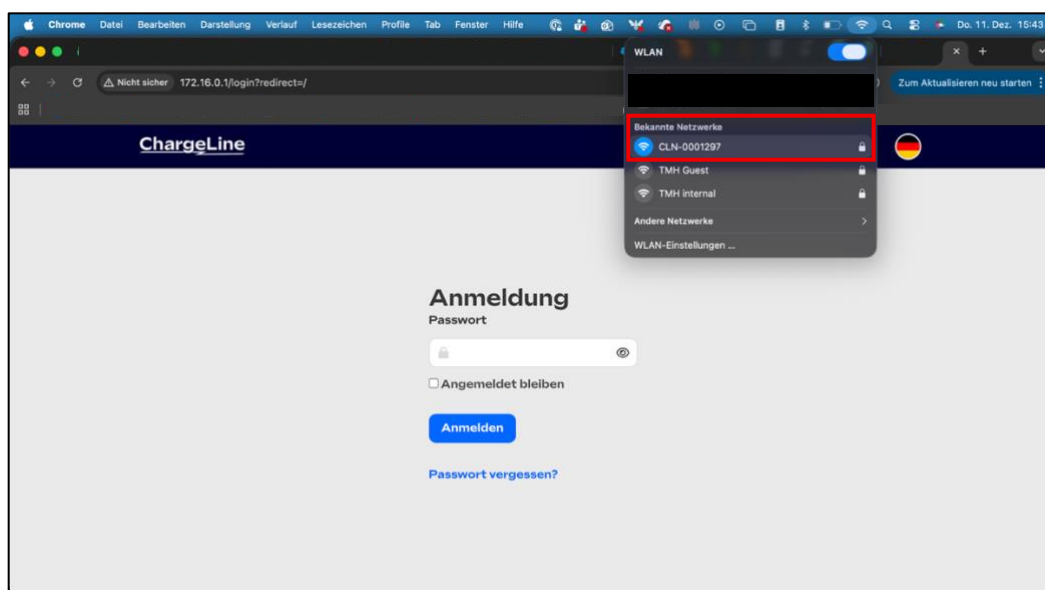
Chrome Datei Bearbeiten Darstellung Verlauf Lesezeichen Profile Tab Fenster Hilfe

Do. 11. Dez. 15:43

WLAN

Nicht sicher 172.16.0.1/login?redirect=/

Zum Aktualisieren neu starten

Bekannte Netzwerke
CLN-0001297
TMH Guest
TMH internal
Andere Netzwerke
WLAN-Einstellungen ...

ChargeLine

Anmeldung
Passwort

Angemeldet bleiben

Anmelden

Passwort vergessen?